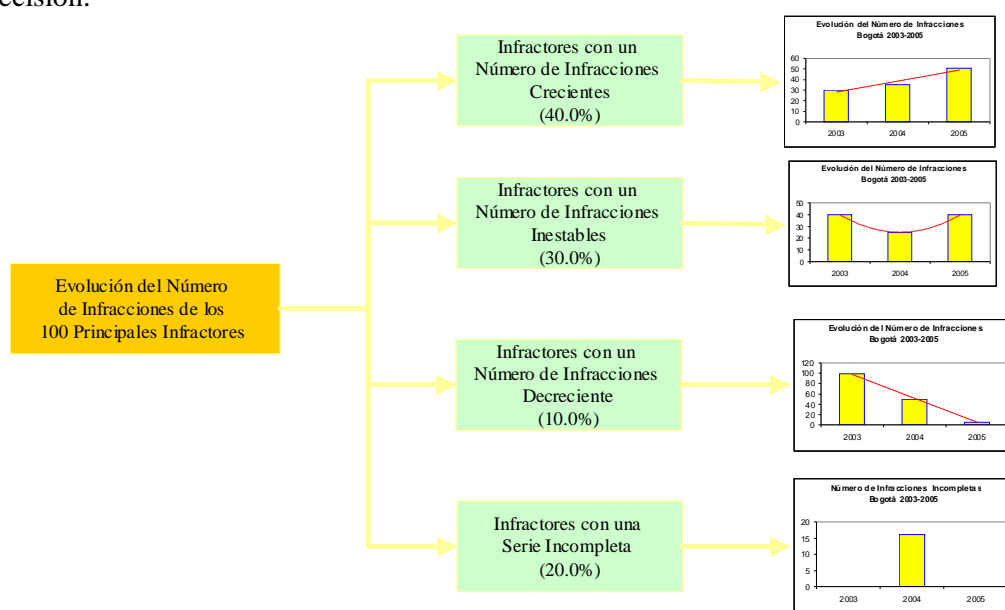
decisión.

Evolución del Número de Infracciones de los 100 Principales Infractores

Infractores con un Número de Infracciones Crecientes (40.0%)

Evolución del Número de Infracciones
Bogotá 2003-2005
60
50
40
30
20
10
0
2003
2004
2005

Infractores con un Número de Infracciones Inestables (30.0%)

Evolución del Número de Infracciones
Bogotá 2003-2005
50
40
30
20
10
0
2003
2004
2005

Infractores con un Número de Infracciones Decreciente (10.0%)

Evolución del Número de Infracciones
Bogotá 2003-2005
120
100
80
60
40
20
0
2003
2004
2005

Infractores con una Serie Incompleta (20.0%)

Número de Infracciones Incompletas
Bogotá 2003-2005
20
15
10
5
0
2003
2004
2005